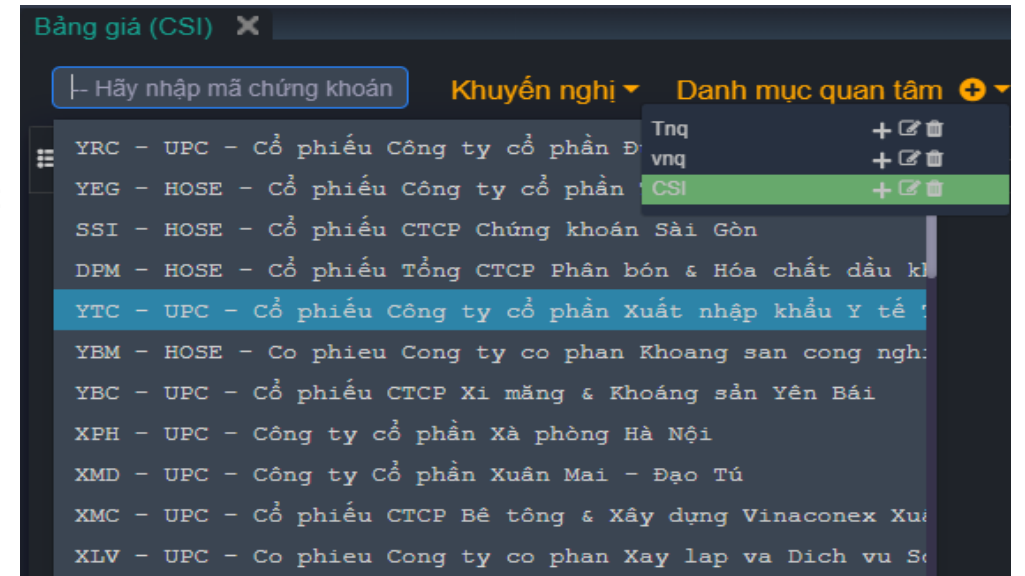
Bảng giá (CSI)

Hãy nhập mã chứng khoán

Khuyến nghị

Danh mục quan tâm

Tnq
vnq
CSI

YRC – UPC – Cổ phiếu Công ty cổ phần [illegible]
YEG – HOSE – Cổ phiếu Công ty cổ phần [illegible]
SSI – HOSE – Cổ phiếu CTCP Chứng khoán Sài Gòn
DPM – HOSE – Cổ phiếu Tổng CTCP Phân bón & Hóa chất dầu k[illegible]
YTC – UPC – Cổ phiếu Công ty cổ phần Xuất nhập khẩu Y tế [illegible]
YBM – HOSE – Co phieu Cong ty co phan Khoang san cong ngh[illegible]
YBC – UPC – Cổ phiếu CTCP Xi măng & Khoáng sản Yên Bái
XPH – UPC – Công ty cổ phần Xà phòng Hà Nội
XMD – UPC – Công ty Cổ phần Xuân Mai – Đạo Tú
XMC – UPC – Cổ phiếu CTCP Bê tông & Xây dựng Vinaconex Xu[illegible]
XLV – UPC – Co phieu Cong ty co phan Xay lap va Dich vu S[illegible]